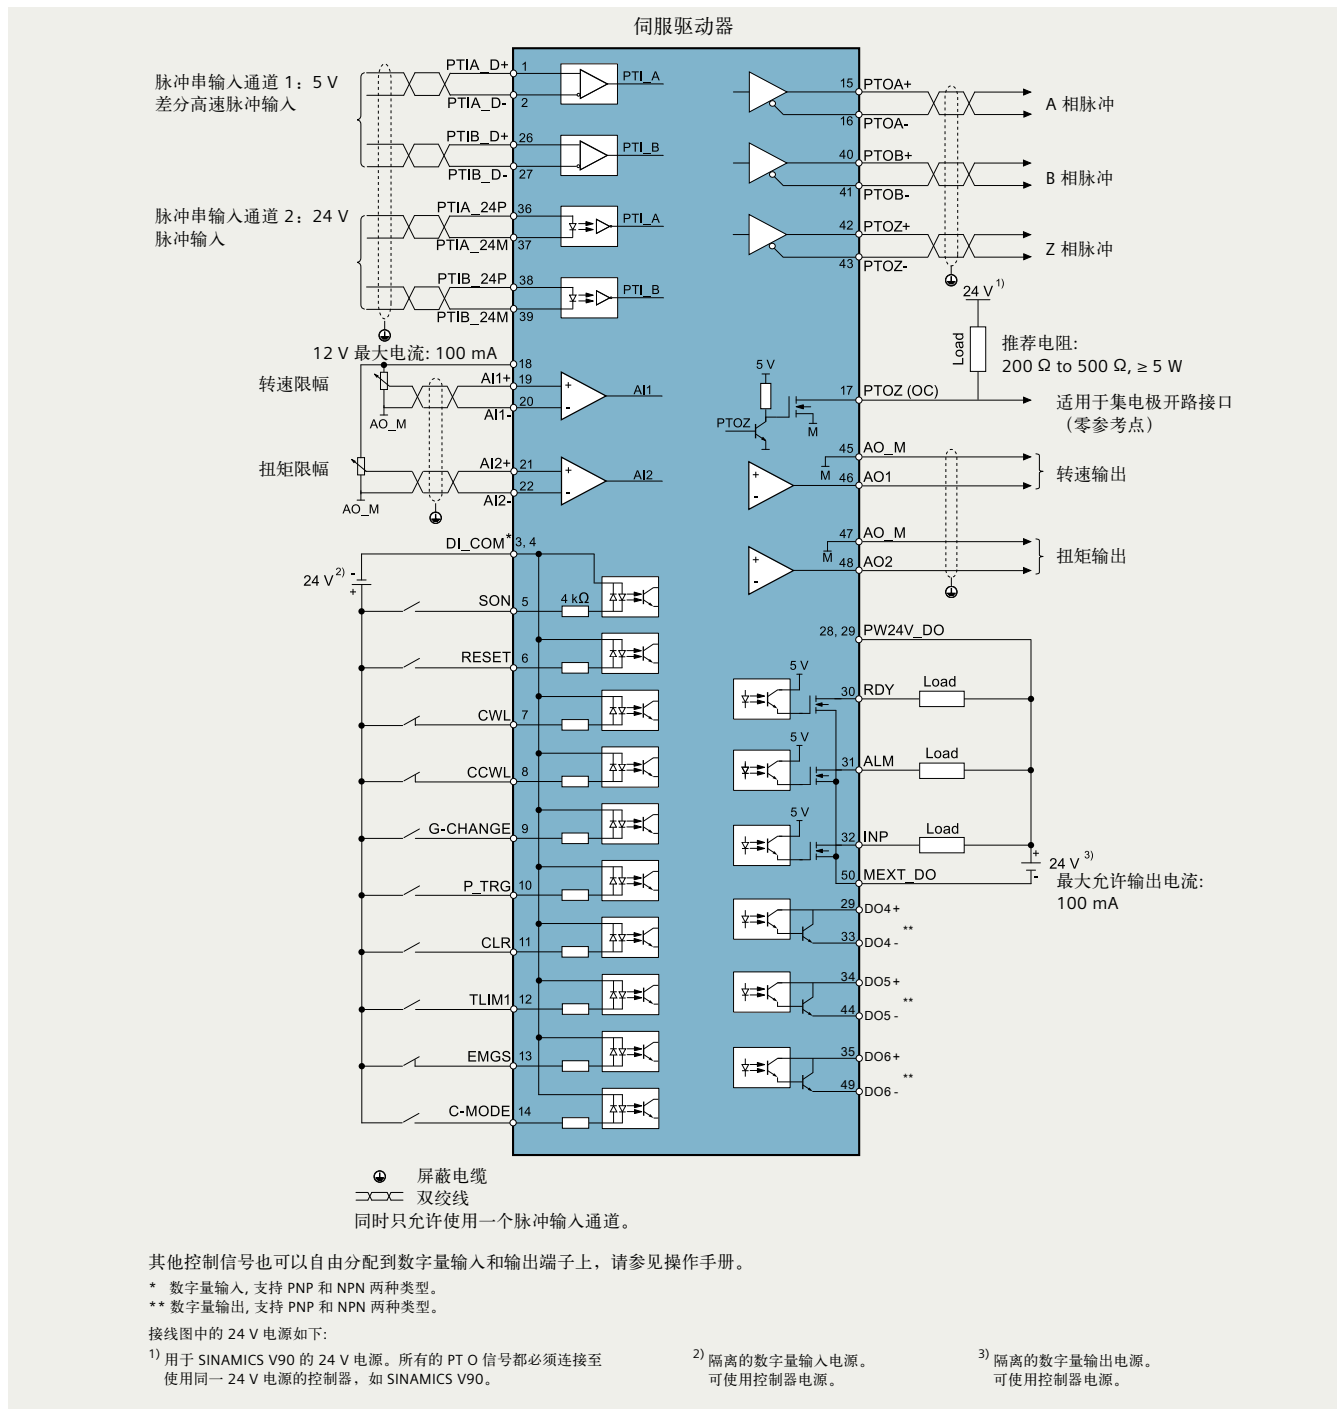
伺服驱动器

脉冲串输入通道 1：5 V
差分高速脉冲输入

PTIA_D+ 1
PTIA_D- 2
PTI_A
PTIB_D+ 26
PTIB_D- 27
PTI_B

脉冲串输入通道 2：24 V
脉冲输入

PTIA_24P 36
PTIA_24M 37
PTI_A
PTIB_24P 38
PTIB_24M 39
PTI_B

12 V 最大电流: 100 mA 18

转速限幅
AI1+ 19
AI1- 20
AO_M
AI1

扭矩限幅
AI2+ 21
AI2- 22
AO_M
AI2

DI_COM* 3, 4
24 V$^{2)}$ - +
SON 5 4 kΩ
RESET 6
CWL 7
CCWL 8
G-CHANGE 9
P_TRG 10
CLR 11
TLIM1 12
EMGS 13
C-MODE 14

15 PTOA+
16 PTOA-
A 相脉冲
40 PTOB+
41 PTOB-
B 相脉冲
42 PTOZ+
43 PTOZ-
Z 相脉冲

24 V$^{1)}$
Load
推荐电阻:
200 Ω to 500 Ω, ≥ 5 W

5 V
PTOZ
M
17 PTOZ (OC)
适用于集电极开路接口
（零参考点）

45 AO_M
M 46 AO1
转速输出

47 AO_M
M 48 AO2
扭矩输出

28, 29 PW24V_DO
5 V
30 RDY Load
5 V
31 ALM Load
5 V
32 INP Load
24 V$^{3)}$
50 MEXT_DO
最大允许输出电流:
100 mA
29 DO4+
33 DO4 - **
34 DO5+
44 DO5 - **
35 DO6+
49 DO6 - **

屏蔽电缆
双绞线
同时只允许使用一个脉冲输入通道。

其他控制信号也可以自由分配到数字量输入和输出端子上，请参见操作手册。
* 数字量输入，支持 PNP 和 NPN 两种类型。
** 数字量输出，支持 PNP 和 NPN 两种类型。
接线图中的 24 V 电源如下:
$^{1)}$ 用于 SINAMICS V90 的 24 V 电源。所有的 PT O 信号都必须连接至使用同一 24 V 电源的控制器，如 SINAMICS V90。
$^{2)}$ 隔离的数字量输入电源。可使用控制器电源。
$^{3)}$ 隔离的数字量输出电源。可使用控制器电源。